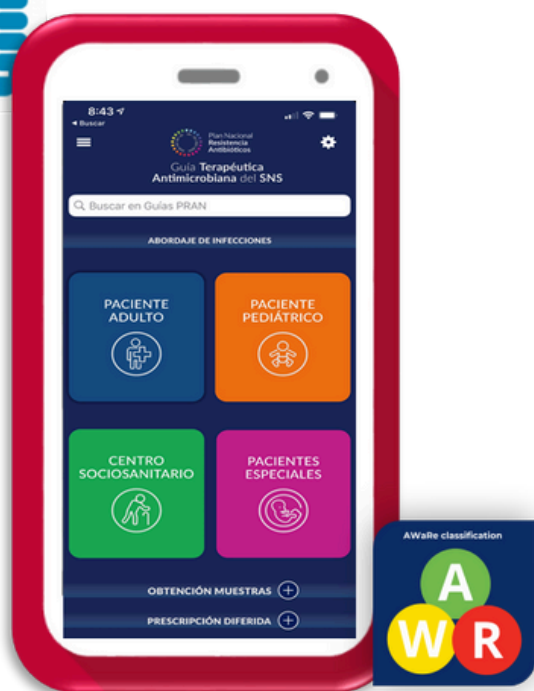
8:43
◂ Buscar

Plan Nacional Resistencia Antibióticos

Guía Terapéutica Antimicrobiana del SNS

Buscar en Guías PRAN

ABORDAJE DE INFECCIONES

PACIENTE ADULTO

PACIENTE PEDIÁTRICO

CENTRO SOCIOSANITARIO

PACIENTES ESPECIALES

OBTENCIÓN MUESTRAS

PRESCRIPCIÓN DIFERIDA

AWaRe classification

A

W

R